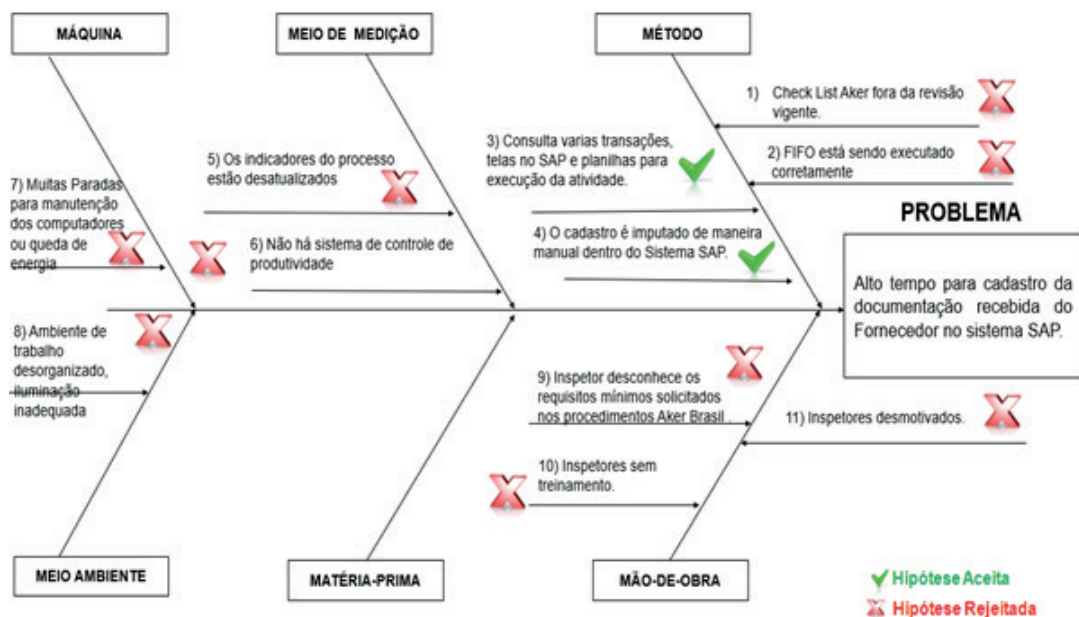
MÁQUINA

MEIO DE MEDIÇÃO

MÉTODO

1) Check List Aker fora da revisão vigente.

2) FIFO está sendo executado corretamente

3) Consulta varias transações, telas no SAP e planilhas para execução da atividade.

4) O cadastro é imputado de maneira manual dentro do Sistema SAP.

5) Os indicadores do processo estão desatualizados

6) Não há sistema de controle de produtividade

7) Muitas Paradas para manutenção dos computadores ou queda de energia

PROBLEMA

Alto tempo para cadastro da documentação recebida do Fornecedor no sistema SAP.

8) Ambiente de trabalho desorganizado, iluminação inadequada

9) Inspetor desconhece os requisitos mínimos solicitados nos procedimentos Aker Brasil.

10) Inspetores sem treinamento.

11) Inspetores desmotivados.

MEIO AMBIENTE

MATÉRIA-PRIMA

MÃO-DE-OBRA

Hipótese Aceita

Hipótese Rejeitada